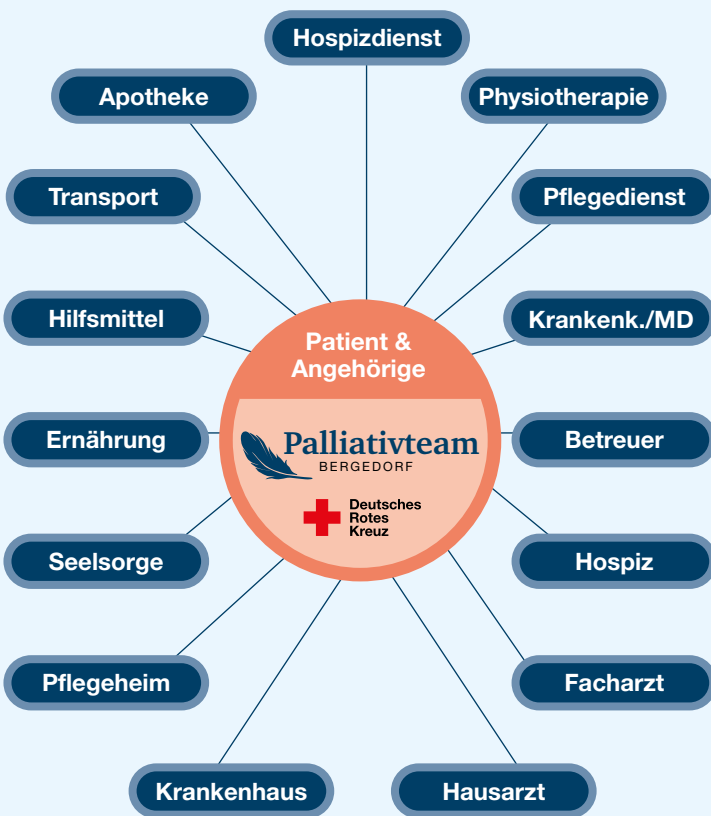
Hospizdienst

Apotheke

Physiotherapie

Transport

Pflegedienst

Hilfsmittel

Krankenk./MD

Patient & Angehörige

Palliativteam
BERGEDORF

Deutsches Rotes Kreuz

Ernährung

Betreuer

Seelsorge

Hospiz

Pflegeheim

Facharzt

Krankenhaus

Hausarzt